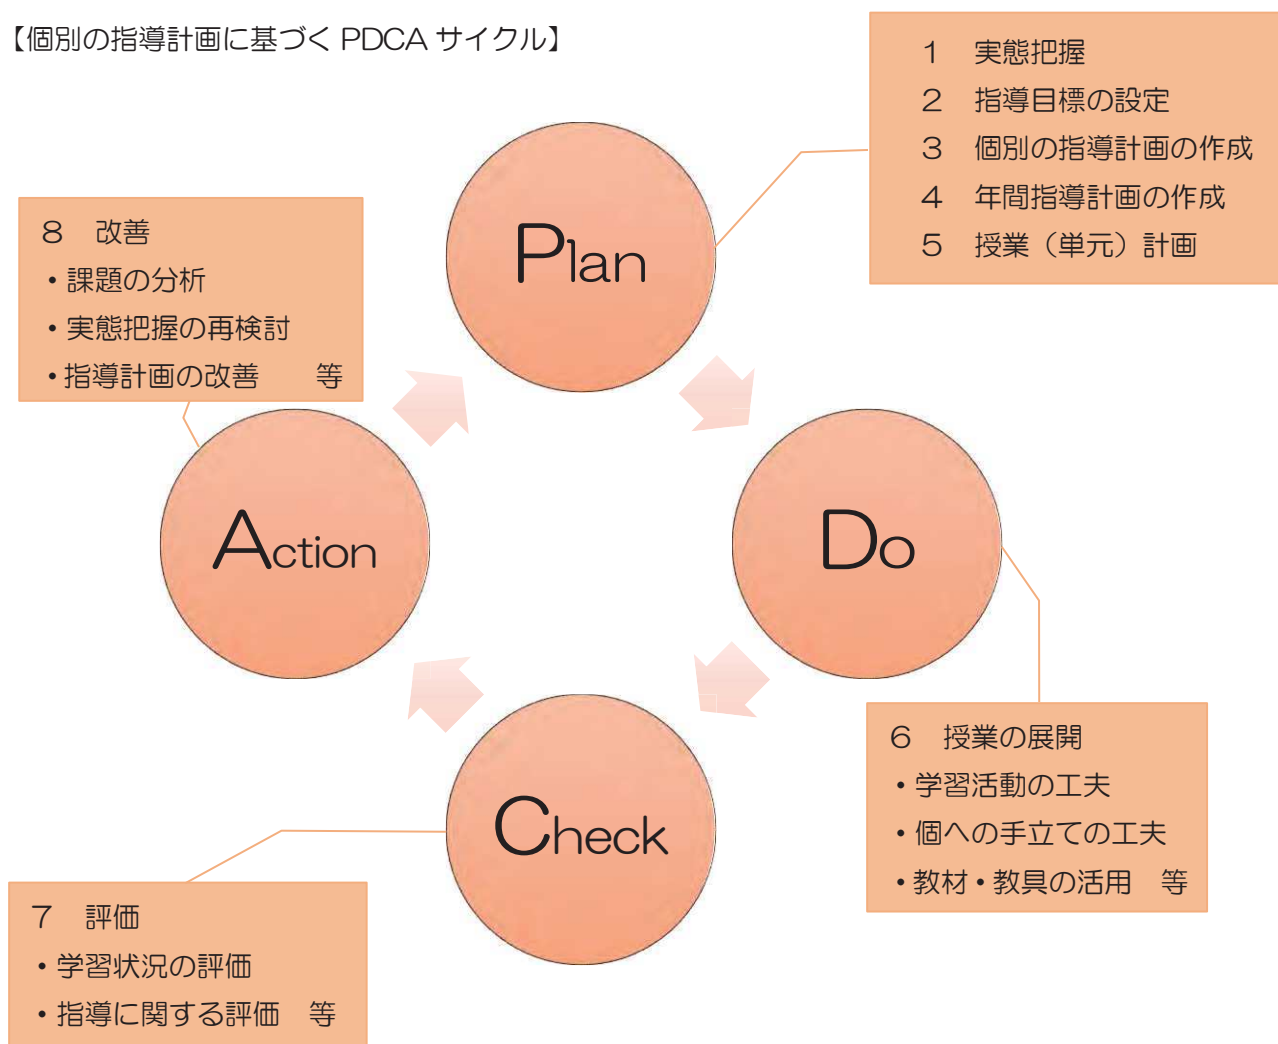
【個別の指導計画に基づく PDCA サイクル】

1　実態把握
2　指導目標の設定
3　個別の指導計画の作成
4　年間指導計画の作成
5　授業（単元）計画

Plan

Do

6　授業の展開
・学習活動の工夫
・個への手立ての工夫
・教材・教具の活用　等

Check

7　評価
・学習状況の評価
・指導に関する評価　等

Action

8　改善
・課題の分析
・実態把握の再検討
・指導計画の改善　等